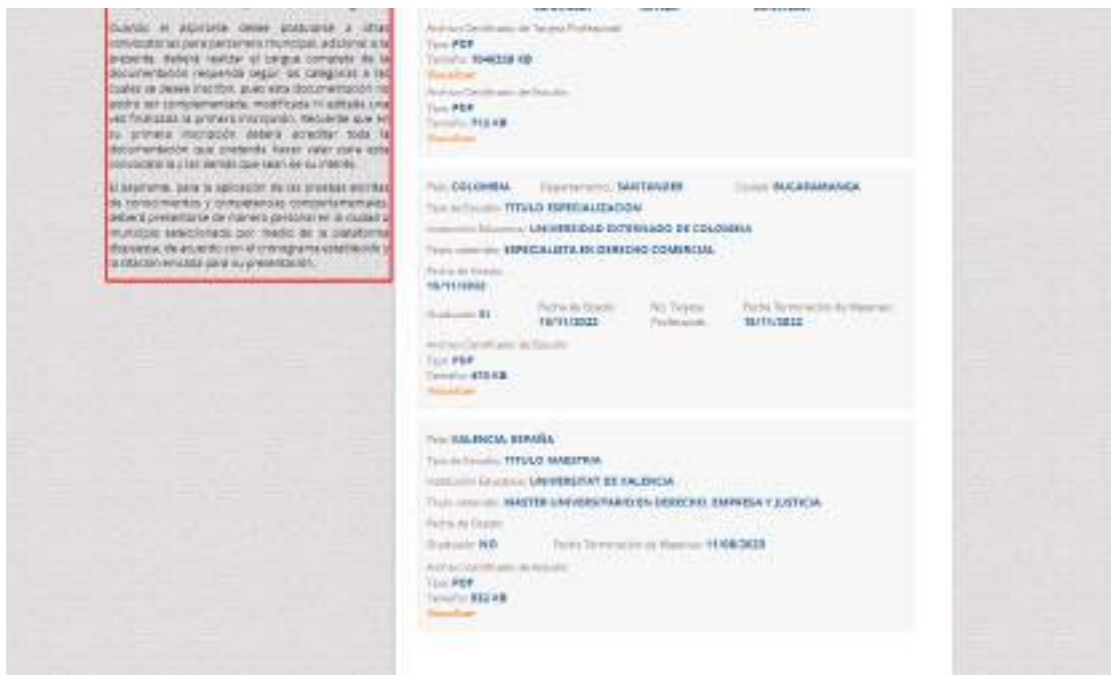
Cuando el aspirante desee postularse a otras convocatorias para personero municipal adicional a la presente, deberá realizar el cargue completo de la documentación requerida según las categorías a las cuales se desee inscribir, pues esta documentación no podrá ser complementada, modificada ni editada una vez finalizada la primera inscripción. Recuerde que en su primera inscripción deberá acreditar toda la documentación que pretende hacer valer para esta convocatoria y las demás que sean de su interés.

El aspirante, para la aplicación de las pruebas escritas de conocimientos y competencias comportamentales, deberá presentarse de manera personal en la ciudad o municipio seleccionado por medio de la plataforma dispuesta, de acuerdo con el cronograma establecido y la citación enviada para su presentación.

Archivo Certificado de Tarjeta Profesional
Tipo: PDF
Tamaño: 1046328 KB
Visualizar
Archivo Certificado de Estudio
Tipo: PDF
Tamaño: 713 KB
Visualizar

País: COLOMBIA Departamento: SANTANDER Ciudad: BUCARAMANGA
Tipo de Estudio: TITULO ESPECIALIZACION
Institución Educativa: UNIVERSIDAD EXTERNADO DE COLOMBIA
Título obtenido: ESPECIALISTA EN DERECHO COMERCIAL
Fecha de Estado: 18/11/2022
Graduado: SI Fecha de Grado: 18/11/2022 No. Tarjeta Profesional: Fecha Terminación de Materias: 18/11/2022
Archivo Certificado de Estudio
Tipo: PDF
Tamaño: 473 KB
Visualizar

País: VALENCIA, ESPAÑA
Tipo de Estudio: TITULO MAESTRIA
Institución Educativa: UNIVERSITAT DE VALENCIA
Título obtenido: MASTER UNIVERSITARIO EN DERECHO, EMPRESA Y JUSTICIA
Fecha de Grado:
Graduado: NO Fecha Terminación de Materias: 11/08/2023
Archivo Certificado de Estudio
Tipo: PDF
Tamaño: 532 KB
Visualizar